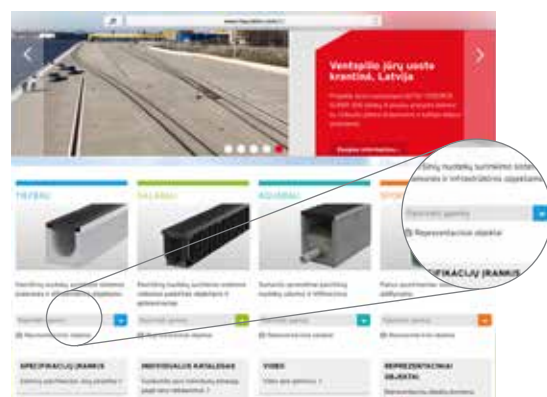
Ventspilio jūrų uosto krantinė, Latvija

TIEKĖJI

VALKIAI

Sūrių nuotekų surinkimo sistem
vietovės ir infrastruktūros objektam

Pasirinkti gaminį

Reprezentaciniai objektai

SPECIFIKACIJŲ ĮRANKIS

SPECIFIKACIJŲ ĮRANKIS

INDIVIDUALUS KATALOGAS

VIDEO

REPREZENTACINIAI OBJEKTAI